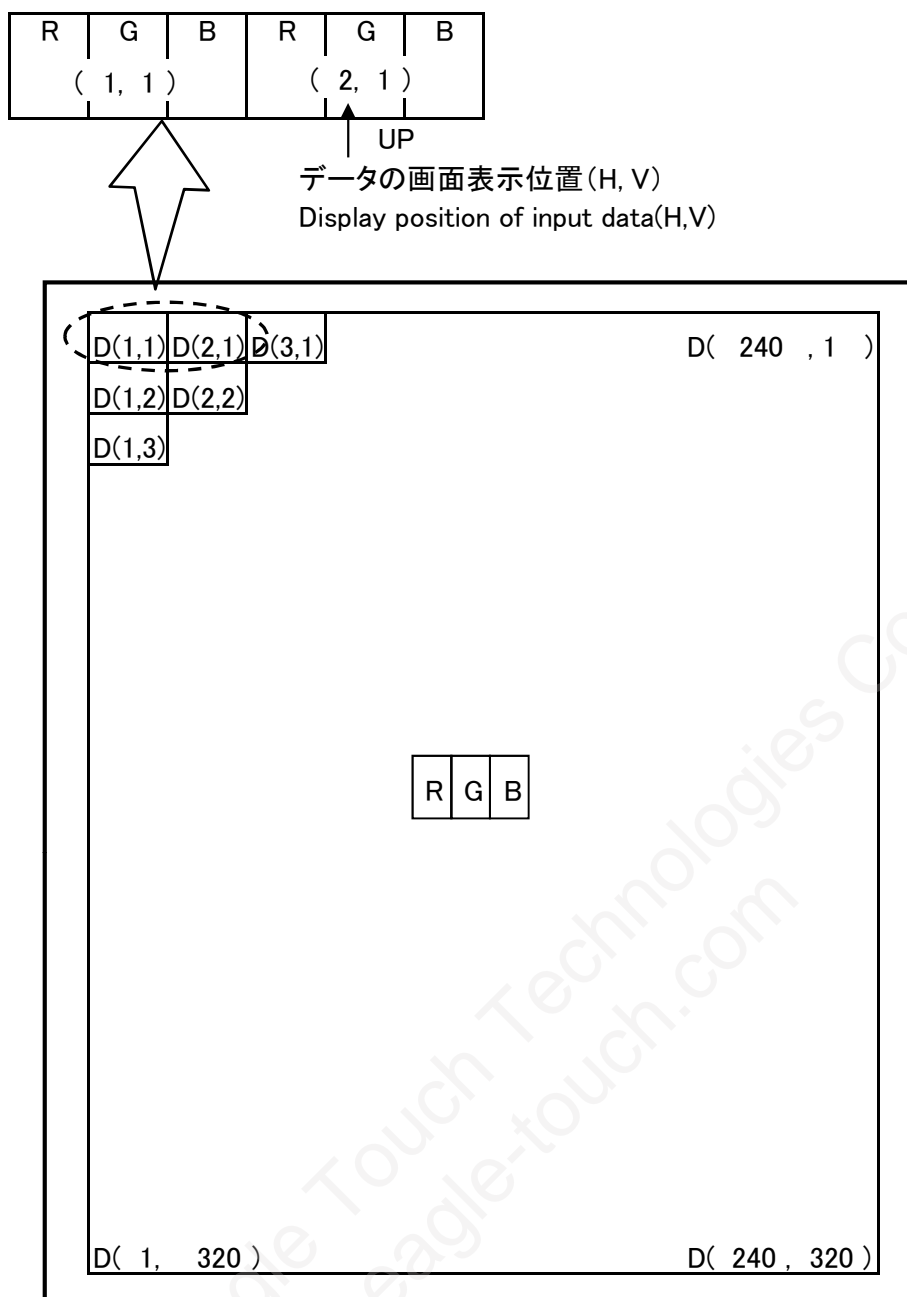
| R | G | B | R | G | B |
|---|---|---|---|---|---|
| ( 1, 1 ) | | | ( 2, 1 ) | | |

UP

データの画面表示位置(H, V)
Display position of input data(H,V)

D(1,1) D(2,1) D(3,1)

D( 240 , 1 )

D(1,2) D(2,2)

D(1,3)

R G B

eagle Touch Technologies Co
eagle-touch.com

D( 1, 320 )

D( 240 , 320 )